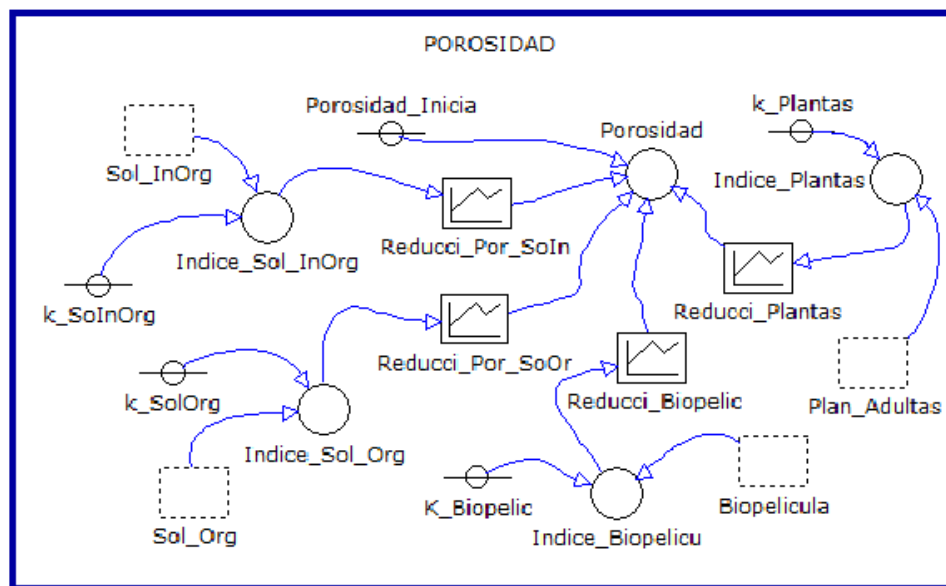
POROSIDAD

Porosidad_Inicia

Porosidad

k_Plantas

Sol_InOrg

Indice_Plantas

Indice_Sol_InOrg

Reducci_Por_SoIn

k_SoInOrg

Reducci_Plantas

Reducci_Por_SoOr

k_SolOrg

Reducci_Biopelic

Plan_Adultas

Indice_Sol_Org

Sol_Org

K_Biopelic

Biopelicula

Indice_Biopelicu